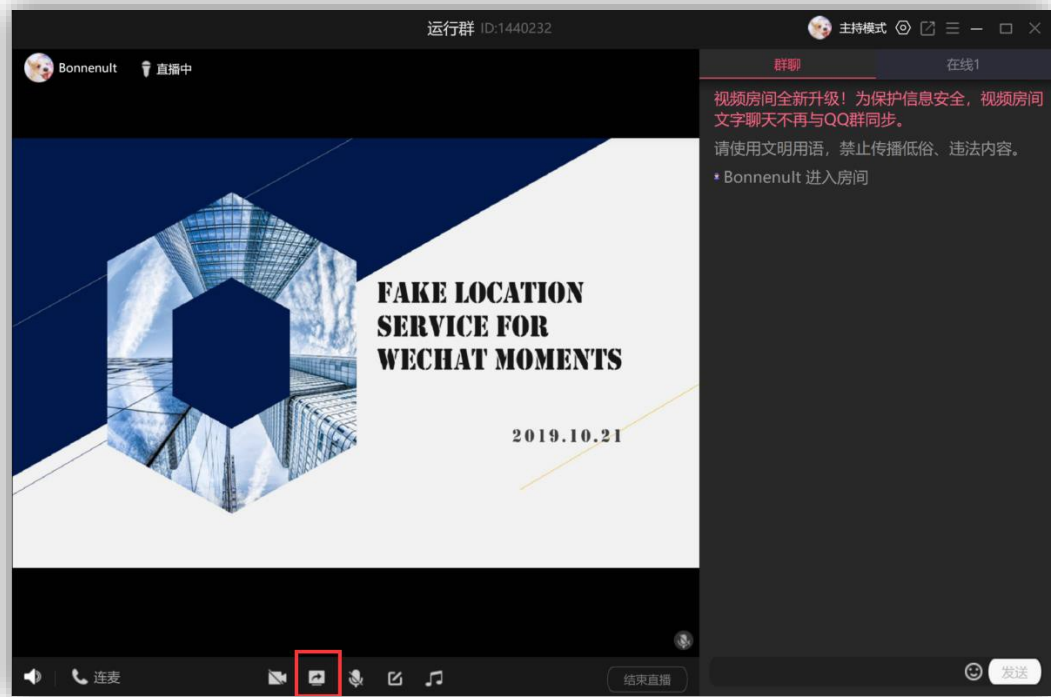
运行群 ID:1440232

主持模式

Bonnenult 直播中

群聊

在线1

视频房间全新升级！为保护信息安全，视频房间文字聊天不再与QQ群同步。

请使用文明用语，禁止传播低俗、违法内容。

Bonnenult 进入房间

FAKE LOCATION SERVICE FOR WECHAT MOMENTS

2019.10.21

连麦

结束直播

发送